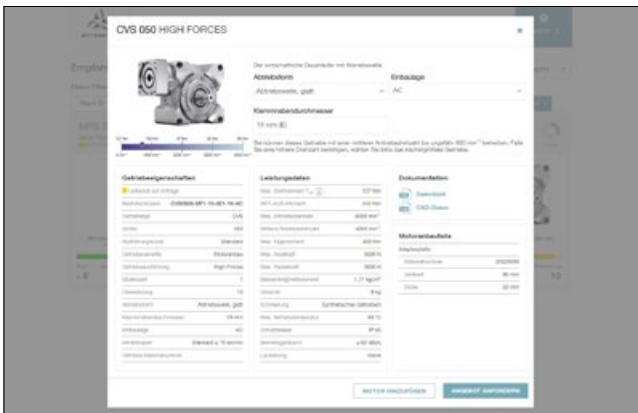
CVS 050 HIGH FORCES

×

Der wirtschaftliche Dauerläufer mit Abtriebswelle

Abtriebsform

Abtriebswelle, glatt

Einbaulage

AC

Klemmnabendurchmesser

19 mm (E)

Sie können dieses Getriebe mit einer mittleren Antriebsdrehzahl bis ungefähr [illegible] betreiben. Falls Sie eine höhere Drehzahl benötigen, wählen Sie bitte das nächstgrößere Getriebe.

Getriebeeigenschaften

Lieferzeit auf Anfrage

Dokumentation

Datenblatt

CAD-Daten

Leistungsdaten

Motoranbauteile

Synthetischer Getriebeöl

MOTOR HINZUFÜGEN

ANGEBOT ANFORDERN